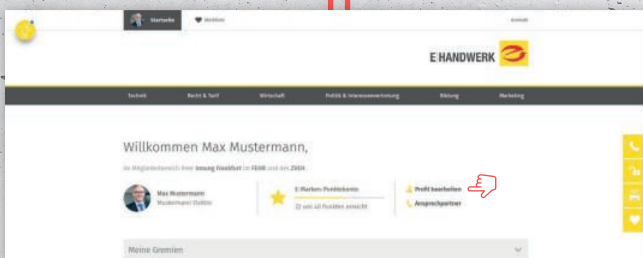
Startseite
Merkliste
Kontakt

E HANDWERK

Technik
Recht & Tarif
Wirtschaft
Politik & Interessenvertretung
Bildung
Marketing

Willkommen Max Mustermann,

im Mitgliederbereich Ihrer Innung Frankfurt im FEHR und des ZVEH.

Max Mustermann
Mustermann GmbH

E-Marken-Punktekonto
22 von 40 Punkten erreicht

Profil bearbeiten
Ansprechpartner

Meine Gremien